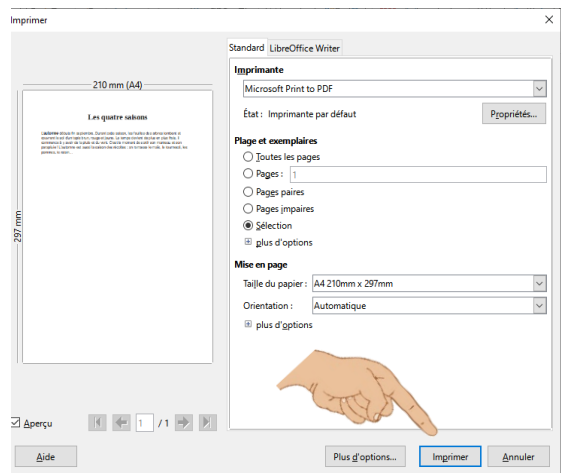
Imprimer

210 mm (A4)

297 mm

Les quatre saisons

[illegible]

Standard LibreOffice Writer

Imprimante

Microsoft Print to PDF

État : Imprimante par défaut

Propriétés...

Plage et exemplaires

Toutes les pages

Pages : 1

Pages paires

Pages impaires

Sélection

plus d'options

Mise en page

Taille du papier : A4 210mm x 297mm

Orientation : Automatique

plus d'options

Aperçu

1 / 1

Aide

Plus d'options...

Imprimer

Annuler